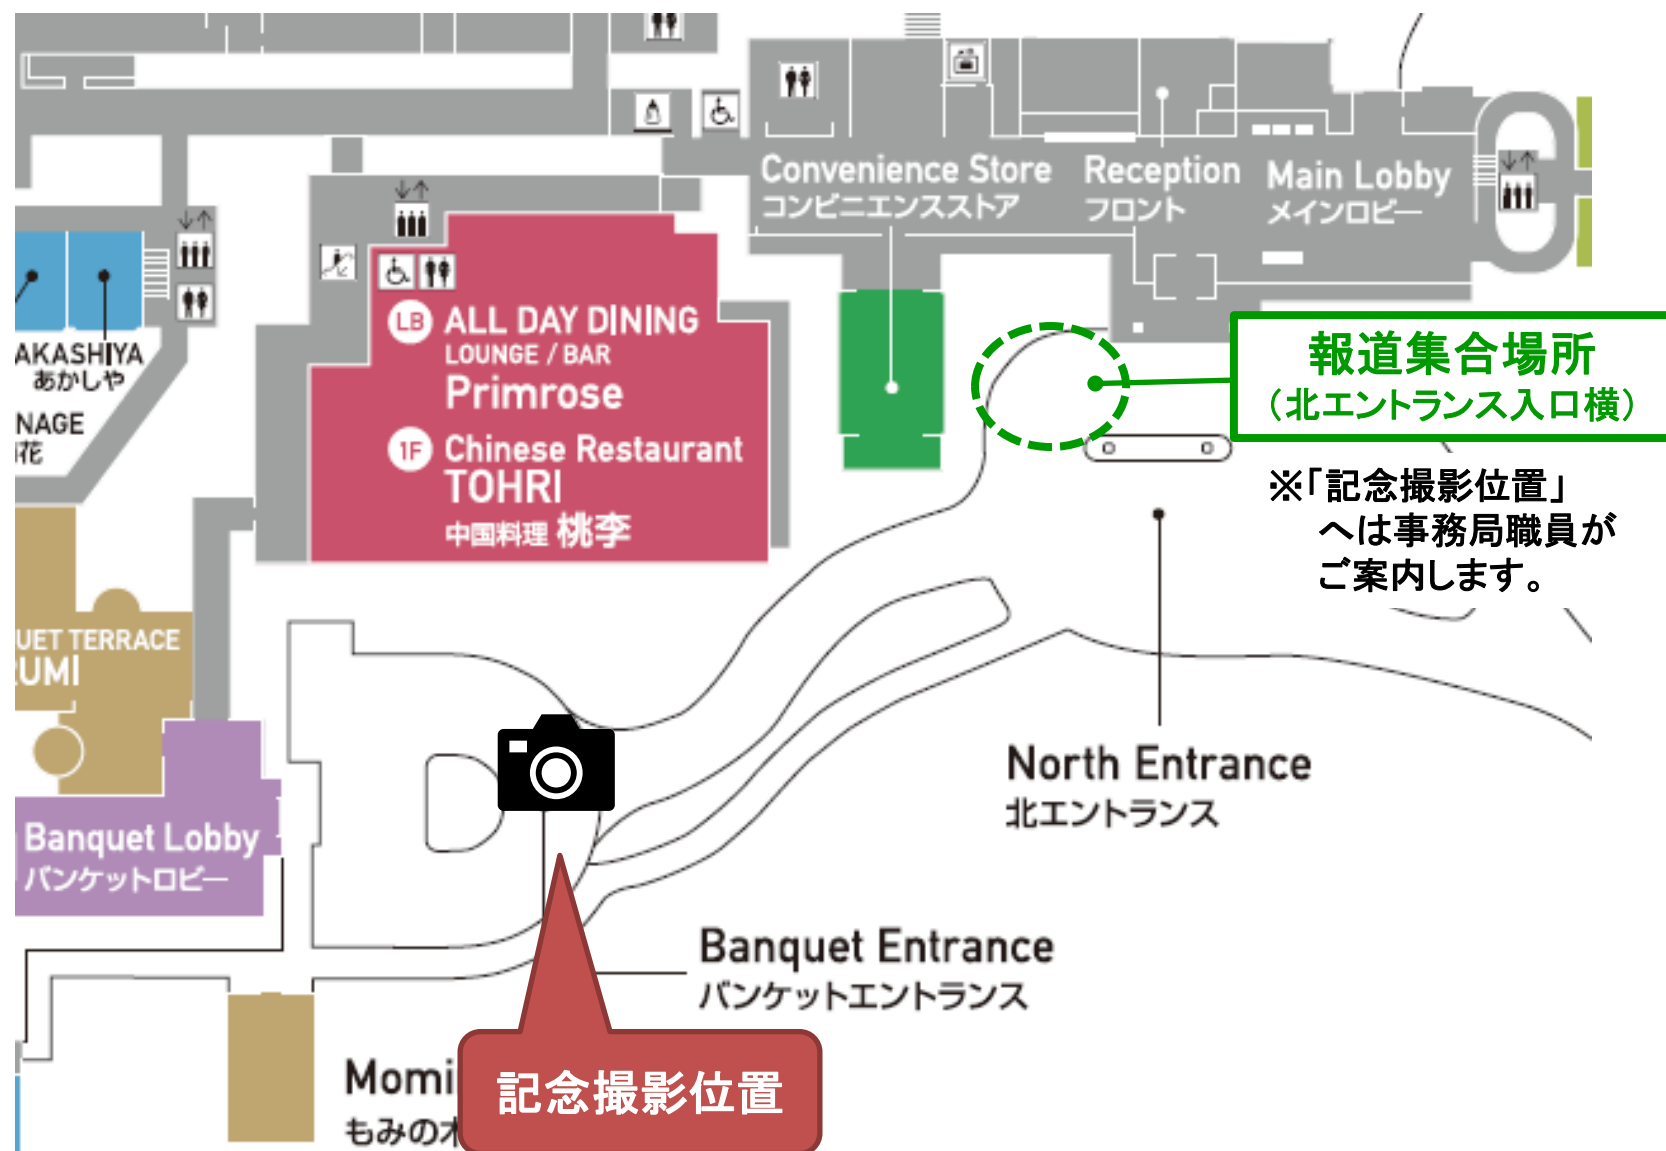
Convenience Store
コンビニエンスストア

Reception
フロント

Main Lobby
メインロビー

AKASHIYA
あかしや

NAGE
花

LB ALL DAY DINING
LOUNGE / BAR
Primrose

1F Chinese Restaurant
TOHRI
中国料理 桃李

報道集合場所
（北エントランス入口横）

※「記念撮影位置」へは事務局職員がご案内します。

UET TERRACE
UMI

Banquet Lobby
バンケットロビー

North Entrance
北エントランス

Banquet Entrance
バンケットエントランス

Momi
もみの木

記念撮影位置